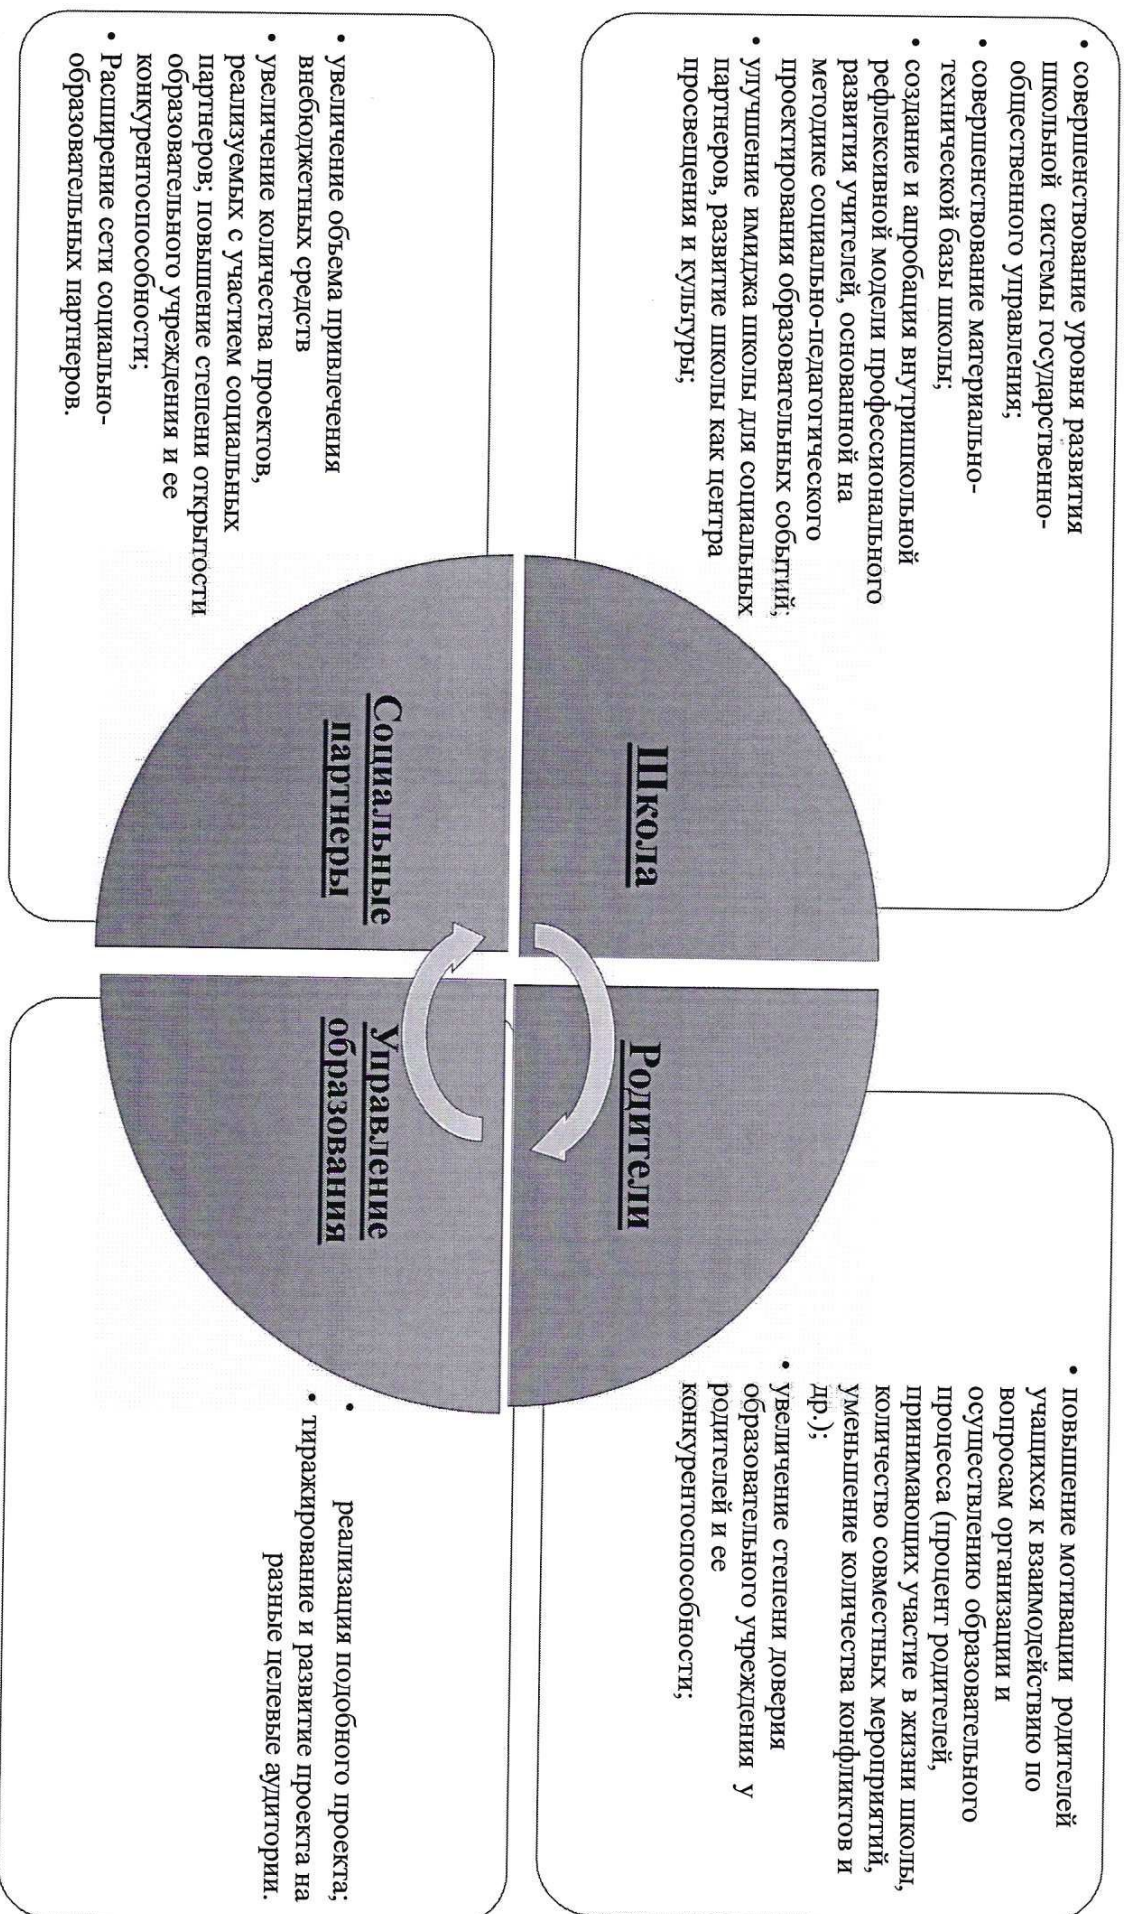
• совершенствование уровня развития школьной системы государственно-общественного управления;
• совершенствование материально-технической базы школы;
• создание и апробация внутришкольной рефлексивной модели профессионального развития учителей, основанной на методике социально-педагогического проектирования образовательных событий;
• улучшение имиджа школы для социальных партнеров, развитие школы как центра просвещения и культуры;

Школа

Родители

• повышение мотивации родителей учащихся к взаимодействию по вопросам организации и осуществлению образовательного процесса (процент родителей, принимающих участие в жизни школы, количество совместных мероприятий, уменьшение количества конфликтов и др.);
• увеличение степени доверия образовательного учреждения у родителей и ее конкурентоспособности;

• увеличение объема привлечения внебюджетных средств
• увеличение количества проектов, реализуемых с участием социальных партнеров; повышение степени открытости образовательного учреждения и ее конкурентоспособности;
• Расширение сети социально-образовательных партнеров.

Социальные партнеры

Управление образования

• реализация подобного проекта;
• тиражирование и развитие проекта на разные целевые аудитории.